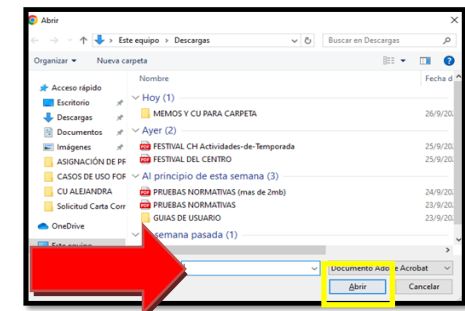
Abrir

Este equipo › Descargas

Buscar en Descargas

Organizar ▾ Nueva carpeta

Acceso rápido
Escritorio
Descargas
Documentos
Imágenes
ASIGNACIÓN DE PF
CASOS DE USO FOF
CU ALEJANDRA
Solicitud Carta Corr
OneDrive
Este equipo

Nombre
Fecha d

Hoy (1)
MEMOS Y CU PARA CARPETA 26/9/20

Ayer (2)
FESTIVAL CH Actividades-de-Temporada 25/9/20
FESTIVAL DEL CENTRO 25/9/20

Al principio de esta semana (3)
PRUEBAS NORMATIVAS (mas de 2mb) 24/9/20
PRUEBAS NORMATIVAS 23/9/20
GUIAS DE USUARIO 23/9/20

semana pasada (1)

Documento Ado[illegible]e Acrobat

Abrir
Cancelar